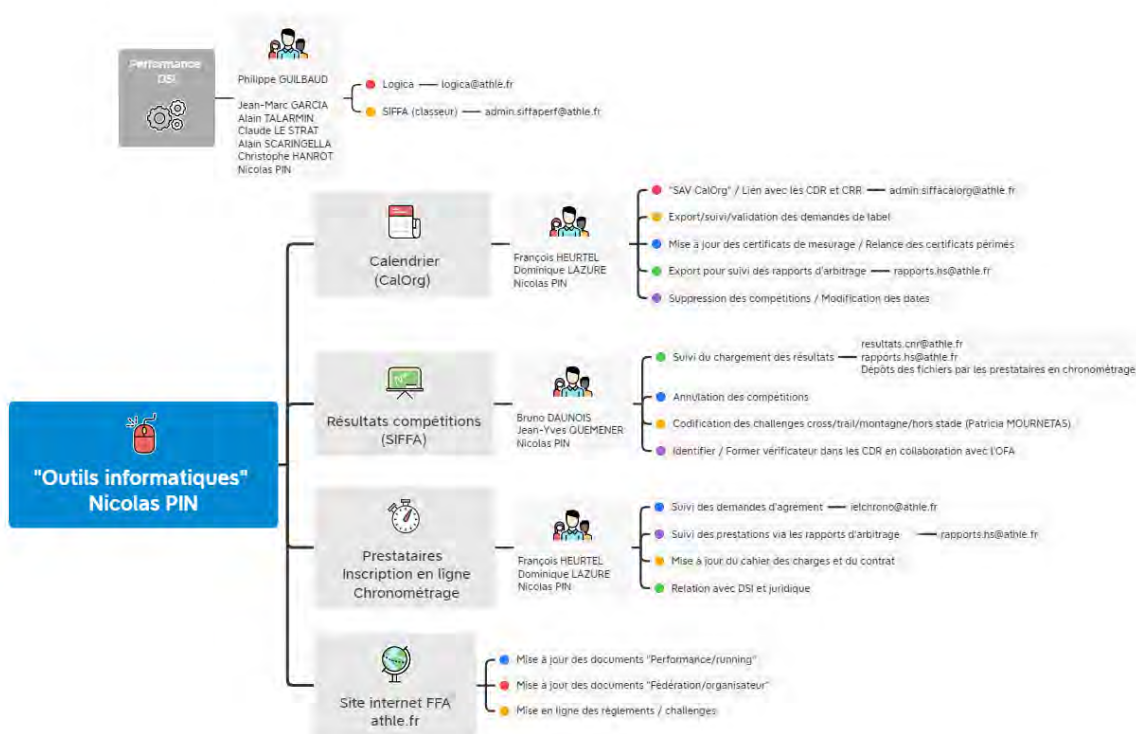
Performance DSI

Philippe GUILBAUD

Jean-Marc GARCIA
Alain TALARMIN
Claude LE STRAT
Alain SCARINGELLA
Christophe HANROT
Nicolas PIN

Logica — logica@athle.fr
SIFFA (classeur) — admin.siffaperf@athle.fr

"Outils informatiques"
Nicolas PIN

Calendrier
(CalOrg)

François HEURTEL
Dominique LAZURE
Nicolas PIN

"SAV CalOrg" / Lien avec les CDR et CRR — admin.siffacalorg@athle.fr
Export/suivi/validation des demandes de label
Mise à jour des certificats de mesurage / Relance des certificats périmés
Export pour suivi des rapports d'arbitrage — rapports.hs@athle.fr
Suppression des compétitions / Modification des dates

Résultats compétitions
(SIFFA)

Bruno DAUNOIS
Jean-Yves GUEMENER
Nicolas PIN

Suivi du chargement des résultats — resultats.cnr@athle.fr
rapports.hs@athle.fr
Dépôts des fichiers par les prestataires en chronométrage
Annulation des compétitions
Codification des challenges cross/trail/montagne/hors stade (Patricia MOURNETAS)
Identifier / Former vérificateur dans les CDR en collaboration avec l'OFA

Prestataires
Inscription en ligne
Chronométrage

François HEURTEL
Dominique LAZURE
Nicolas PIN

Suivi des demandes d'agrément — ielchrono@athle.fr
Suivi des prestations via les rapports d'arbitrage — rapports.hs@athle.fr
Mise à jour du cahier des charges et du contrat
Relation avec DSI et juridique

Site internet FFA
athle.fr

Mise à jour des documents "Performance/running"
Mise à jour des documents "Fédération/organisateur"
Mise en ligne des règlements / challenges